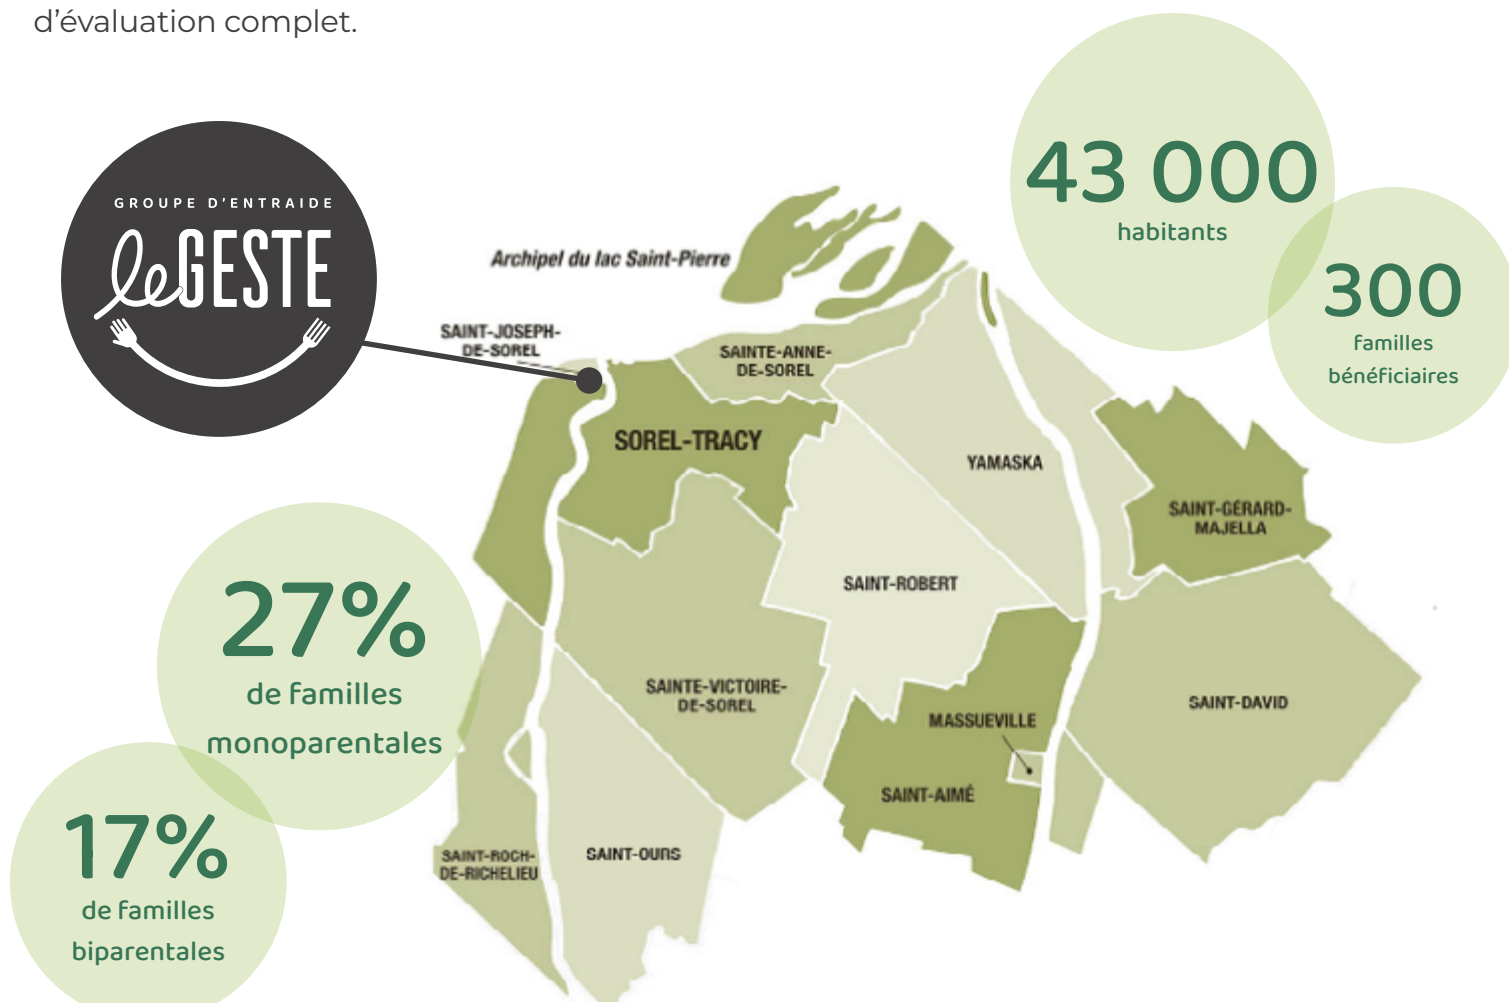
d'évaluation complet.

GROUPE D'ENTRAIDE
leGESTE

43 000
habitants

300
familles
bénéficiaires

Archipel du lac Saint-Pierre

SAINT-JOSEPH-DE-SOREL

SAINTE-ANNE-DE-SOREL

SOREL-TRACY

YAMASKA

SAINT-GÉRARD-MAJELLA

SAINT-ROBERT

27%
de familles
monoparentales

SAINTE-VICTOIRE-DE-SOREL

MASSUEVILLE

SAINT-DAVID

SAINT-AIMÉ

17%
de familles
biparentales

SAINT-ROCH-DE-RICHELIEU

SAINT-OURS